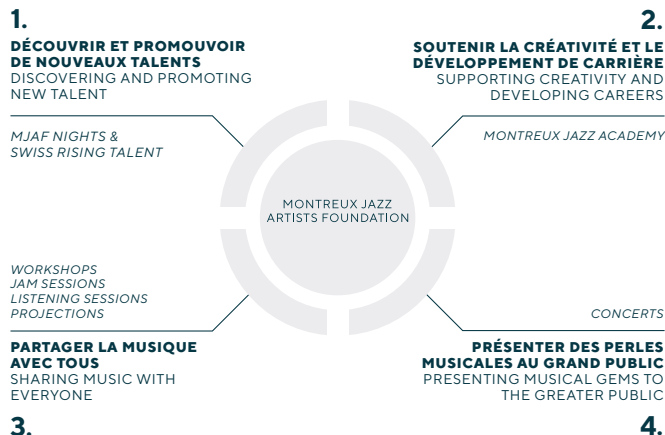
1.

DÉCOUVRIR ET PROMOUVOIR DE NOUVEAUX TALENTS
DISCOVERING AND PROMOTING NEW TALENT

MJAF NIGHTS & SWISS RISING TALENT

2.

SOUTENIR LA CRÉATIVITÉ ET LE DÉVELOPPEMENT DE CARRIÈRE
SUPPORTING CREATIVITY AND DEVELOPING CAREERS

MONTREUX JAZZ ACADEMY

MONTREUX JAZZ ARTISTS FOUNDATION

WORKSHOPS
JAM SESSIONS
LISTENING SESSIONS
PROJECTIONS

PARTAGER LA MUSIQUE AVEC TOUS
SHARING MUSIC WITH EVERYONE

3.

CONCERTS

PRÉSENTER DES PERLES MUSICALES AU GRAND PUBLIC
PRESENTING MUSICAL GEMS TO THE GREATER PUBLIC

4.